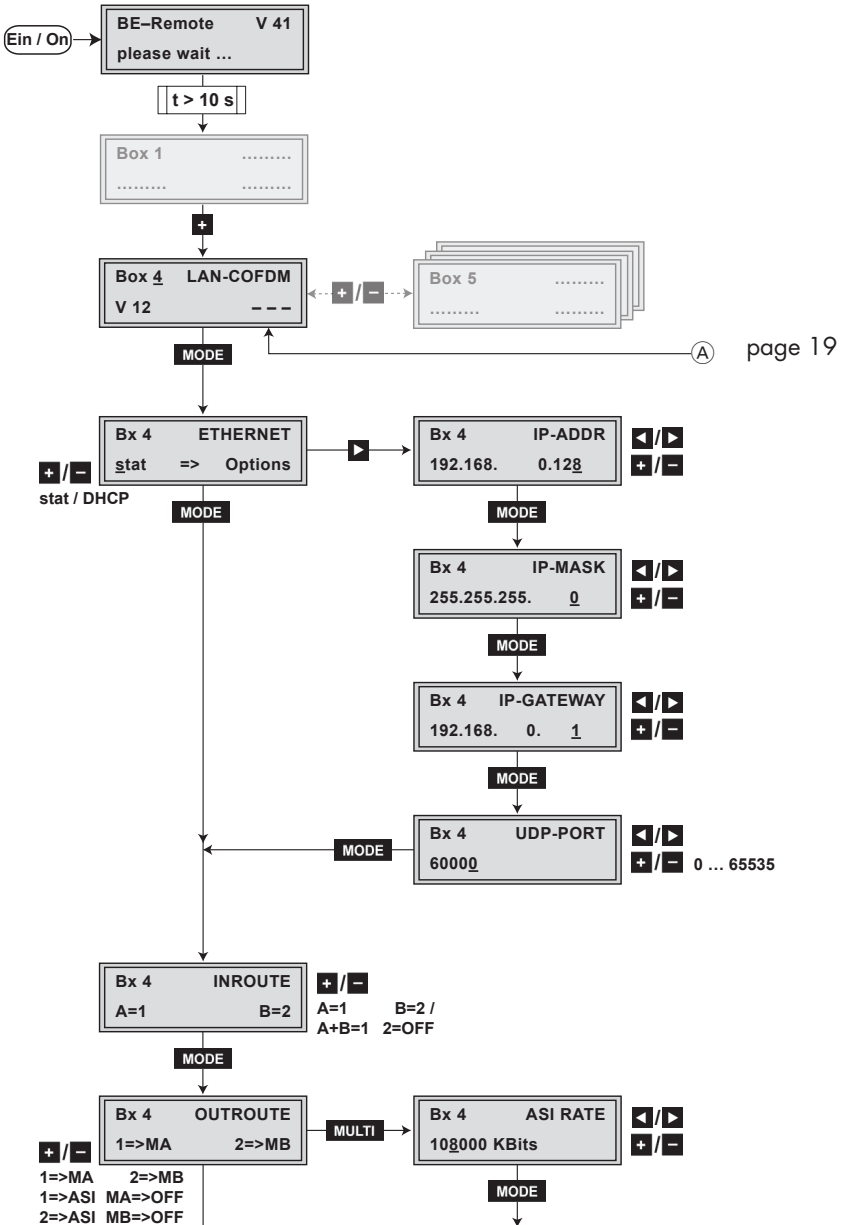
Ein / On

BE–Remote V 41
please wait …

t > 10 s

Box 1 ………
……… ………

+

Box 4 LAN-COFDM
V 12 – – –

+ / –

Box 5 ………
……… ………

A page 19

MODE

Bx 4 ETHERNET
stat => Options

+ / –
stat / DHCP

MODE

Bx 4 IP-ADDR
192.168. 0.128

◄ / ►
+ / –

MODE

Bx 4 IP-MASK
255.255.255. 0

◄ / ►
+ / –

MODE

Bx 4 IP-GATEWAY
192.168. 0. 1

◄ / ►
+ / –

MODE

MODE

Bx 4 UDP-PORT
60000

◄ / ►
+ / – 0 … 65535

Bx 4 INROUTE
A=1 B=2

+ / –
A=1 B=2 /
A+B=1 2=OFF

MODE

Bx 4 OUTROUTE
1=>MA 2=>MB

+ / –
1=>MA 2=>MB
1=>ASI MA=>OFF
2=>ASI MB=>OFF

MULTI

Bx 4 ASI RATE
108000 KBits

◄ / ►
+ / –

MODE